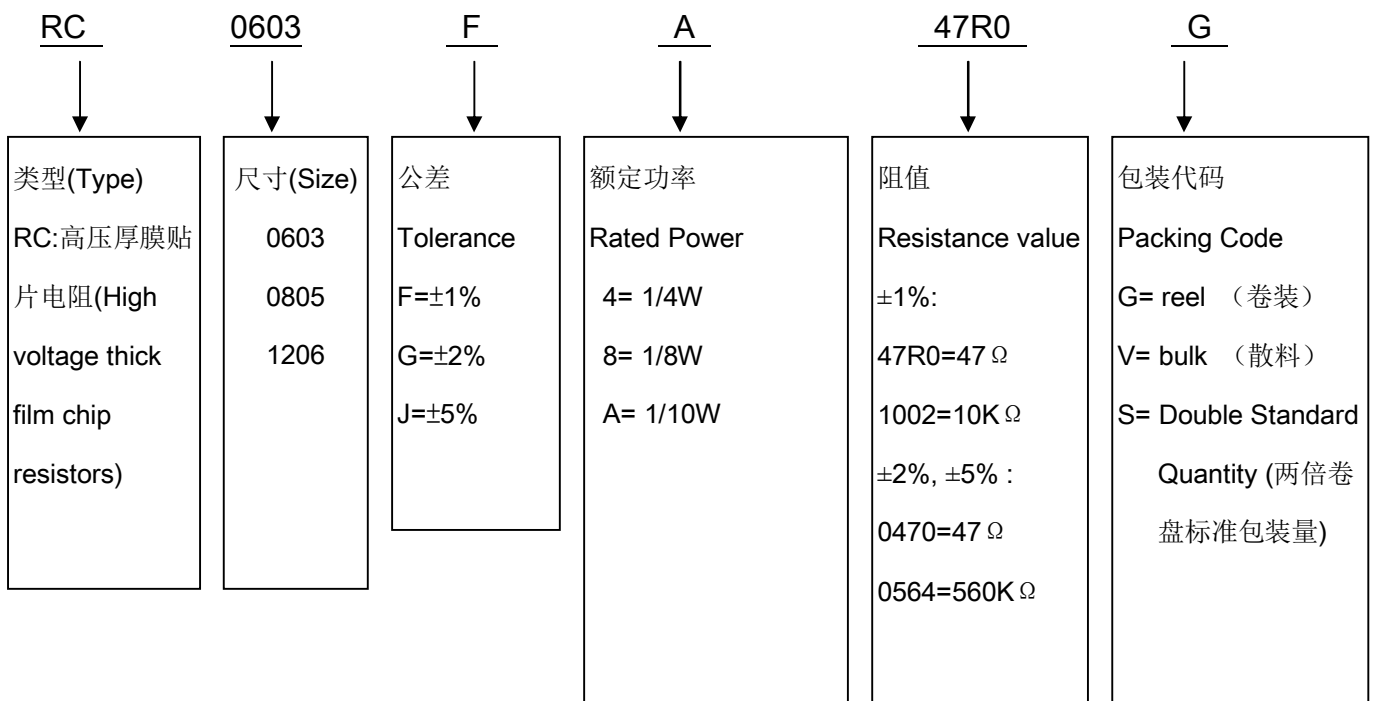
RC 0603 F A 47R0 G

类型(Type)
RC:高压厚膜贴片电阻(High voltage thick film chip resistors)

尺寸(Size)
0603
0805
1206

公差
Tolerance
F=±1%
G=±2%
J=±5%

额定功率
Rated Power
4= 1/4W
8= 1/8W
A= 1/10W

阻值
Resistance value
±1%:
47R0=47Ω
1002=10KΩ
±2%, ±5% :
0470=47Ω
0564=560KΩ

包装代码
Packing Code
G= reel （卷装）
V= bulk （散料）
S= Double Standard Quantity (两倍卷盘标准包装量)